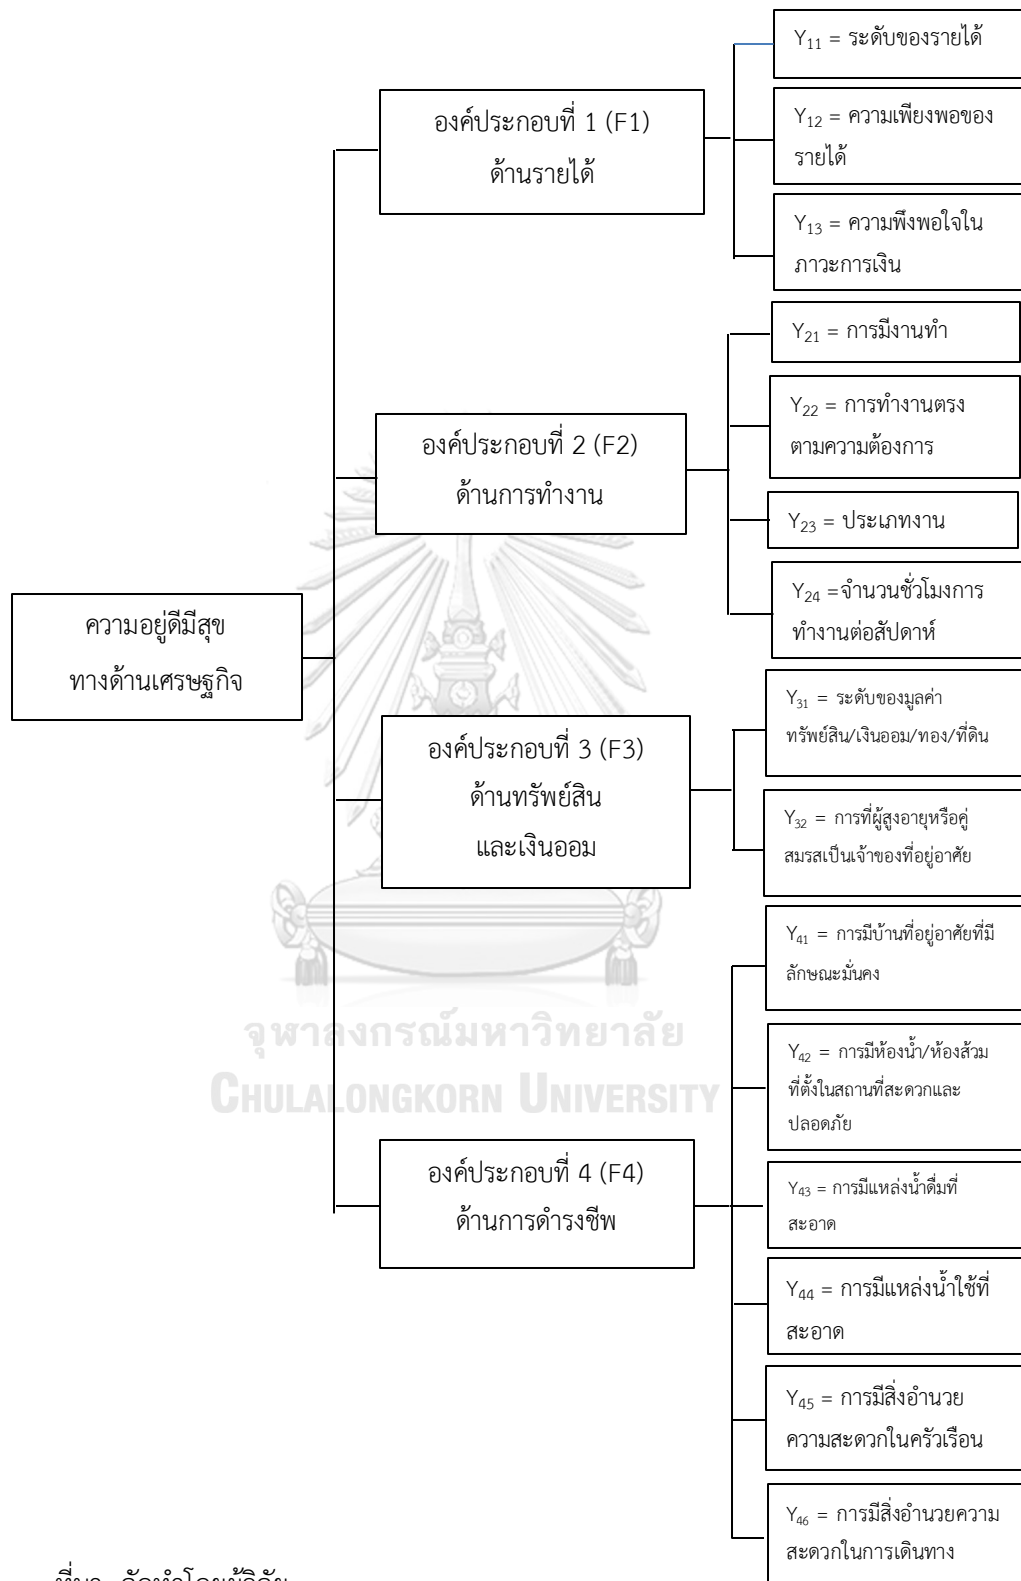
ความอยู่ดีมีสุข ทางด้านเศรษฐกิจ

องค์ประกอบที่ 1 (F1) ด้านรายได้

$Y_{11}$ = ระดับของรายได้

$Y_{12}$ = ความเพียงพอของรายได้

$Y_{13}$ = ความพึงพอใจในภาวะการเงิน

องค์ประกอบที่ 2 (F2) ด้านการทำงาน

$Y_{21}$ = การมีงานทำ

$Y_{22}$ = การทำงานตรงตามความต้องการ

$Y_{23}$ = ประเภทงาน

$Y_{24}$ =จำนวนชั่วโมงการทำงานต่อสัปดาห์

องค์ประกอบที่ 3 (F3) ด้านทรัพย์สิน และเงินออม

$Y_{31}$ = ระดับของมูลค่าทรัพย์สิน/เงินออม/ทอง/ที่ดิน

$Y_{32}$ = การที่ผู้สูงอายุหรือคู่สมรสเป็นเจ้าของที่อยู่อาศัย

องค์ประกอบที่ 4 (F4) ด้านการดำรงชีพ

$Y_{41}$ = การมีบ้านที่อยู่อาศัยที่มีลักษณะมั่นคง

$Y_{42}$ = การมีห้องน้ำ/ห้องส้วมที่ตั้งในสถานที่สะดวกและปลอดภัย

$Y_{43}$ = การมีแหล่งน้ำดื่มที่สะอาด

$Y_{44}$ = การมีแหล่งน้ำใช้ที่สะอาด

$Y_{45}$ = การมีสิ่งอำนวยความสะดวกในครัวเรือน

$Y_{46}$ = การมีสิ่งอำนวยความสะดวกในการเดินทาง

จุฬาลงกรณ์มหาวิทยาลัย
CHULALONGKORN UNIVERSITY

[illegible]